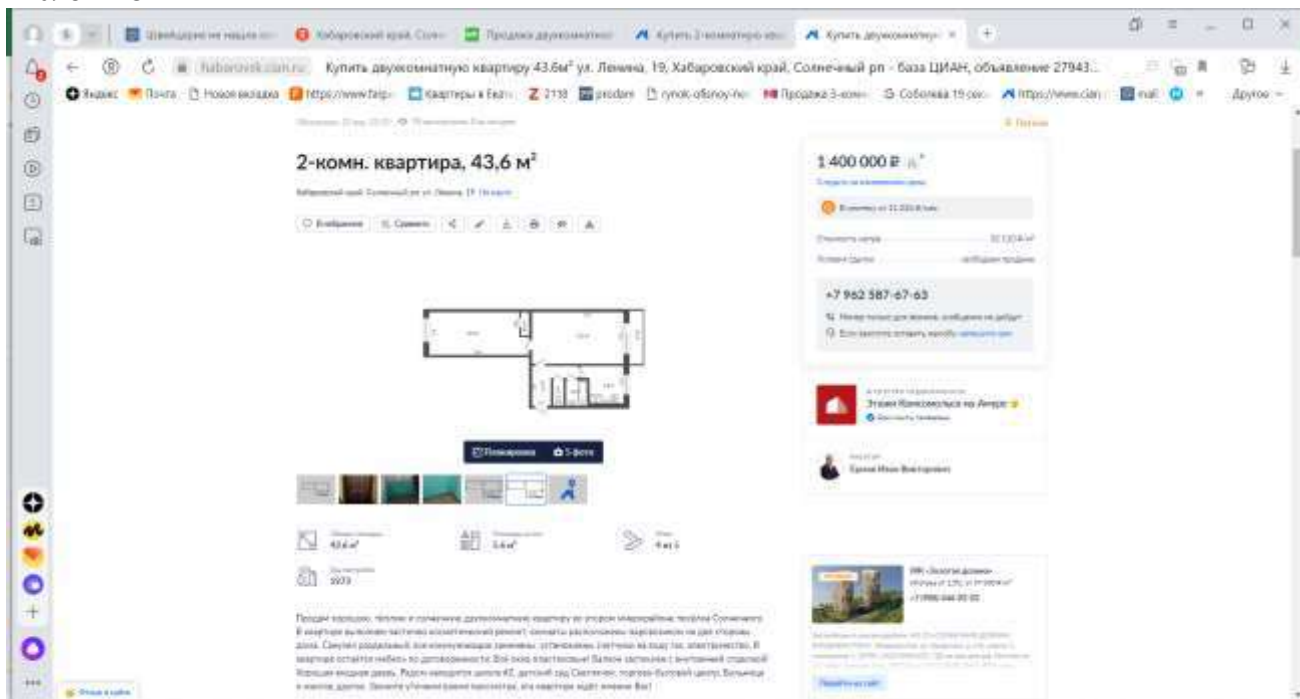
Купить двухкомнатную квартиру 43.6м² ул. Ленина, 19, Хабаровский край, Солнечный рп - база ЦИАН, объявление 27943...

Продажа двухкомнатно

Купить 2-комнатную кв

Купить двухкомнатну

Яндекс Почта Новая вкладка Квартиры в Екат 2118 prodam rynok-ofisnoy-ho Продажа 3-комн Соболева 15 сос mail Другое

2-комн. квартира, 43,6 м²

Хабаровский край, Солнечный рп, ул. Ленина, 19 На карте

В избранное Сравнить

1 400 000 ₽

+7 962 587-67-63

Этажи Комсомольск-на-Амуре

Планировка 5 фото

43,6 м²

5,6 м²

4 из 5

1973

Продаю хорошую, теплую и солнечную двухкомнатную квартиру во втором микрорайоне поселка Солнечного. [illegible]